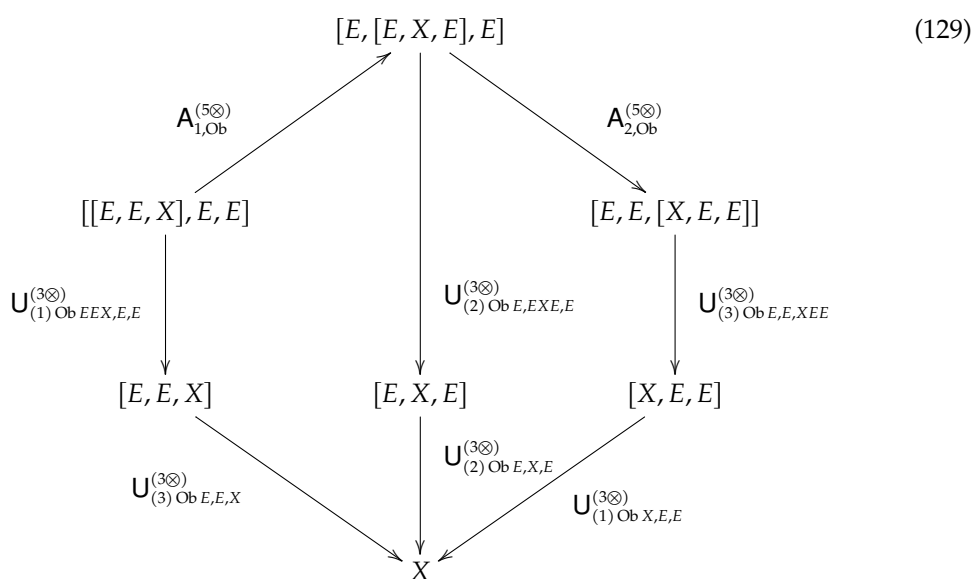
$[E, [E, X, E], E]$ (129)

$\mathsf{A}^{(5\otimes)}_{1,\mathrm{Ob}}$

$\mathsf{A}^{(5\otimes)}_{2,\mathrm{Ob}}$

$[[E, E, X], E, E]$

$[E, E, [X, E, E]]$

$\mathsf{U}^{(3\otimes)}_{(1)\,\mathrm{Ob}\,EEX,E,E}$

$\mathsf{U}^{(3\otimes)}_{(2)\,\mathrm{Ob}\,E,EXE,E}$

$\mathsf{U}^{(3\otimes)}_{(3)\,\mathrm{Ob}\,E,E,XEE}$

$[E, E, X]$

$[E, X, E]$

$[X, E, E]$

$\mathsf{U}^{(3\otimes)}_{(3)\,\mathrm{Ob}\,E,E,X}$

$\mathsf{U}^{(3\otimes)}_{(2)\,\mathrm{Ob}\,E,X,E}$

$\mathsf{U}^{(3\otimes)}_{(1)\,\mathrm{Ob}\,X,E,E}$

$X$